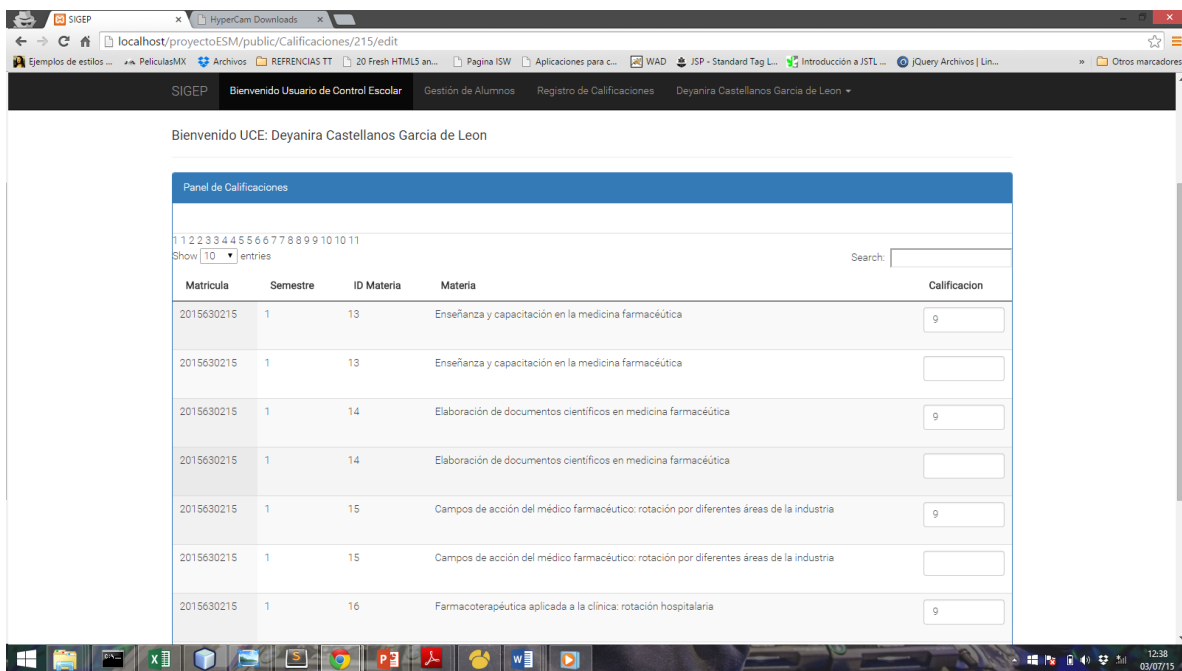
SIGEP × HyperCam Downloads ×

localhost/proyectoESM/public/Calificaciones/215/edit

Ejemplos de estilos ... PeliculasMX Archivos REFRENCIAS TT 20 Fresh HTML5 an... Pagina ISW Aplicaciones para c... WAD JSP - Standard Tag L... Introducción a JSTL ... jQuery Archivos | Lin... » Otros marcadores

SIGEP Bienvenido Usuario de Control Escolar Gestión de Alumnos Registro de Calificaciones Deyanira Castellanos Garcia de Leon

Bienvenido UCE: Deyanira Castellanos Garcia de Leon

Panel de Calificaciones

1 1 2 2 3 3 4 4 5 5 6 6 7 7 8 8 9 9 10 10 11 11
Show 10 entries

Search:

| Matricula | Semestre | ID Materia | Materia | Calificacion |
|---|---|---|---|---|
| 2015630215 | 1 | 13 | Enseñanza y capacitación en la medicina farmacéutica | 9 |
| 2015630215 | 1 | 13 | Enseñanza y capacitación en la medicina farmacéutica | |
| 2015630215 | 1 | 14 | Elaboración de documentos científicos en medicina farmacéutica | 9 |
| 2015630215 | 1 | 14 | Elaboración de documentos científicos en medicina farmacéutica | |
| 2015630215 | 1 | 15 | Campos de acción del médico farmacéutico: rotación por diferentes áreas de la industria | 9 |
| 2015630215 | 1 | 15 | Campos de acción del médico farmacéutico: rotación por diferentes áreas de la industria | |
| 2015630215 | 1 | 16 | Farmacoterapéutica aplicada a la clínica: rotación hospitalaria | 9 |

12:38
03/07/15